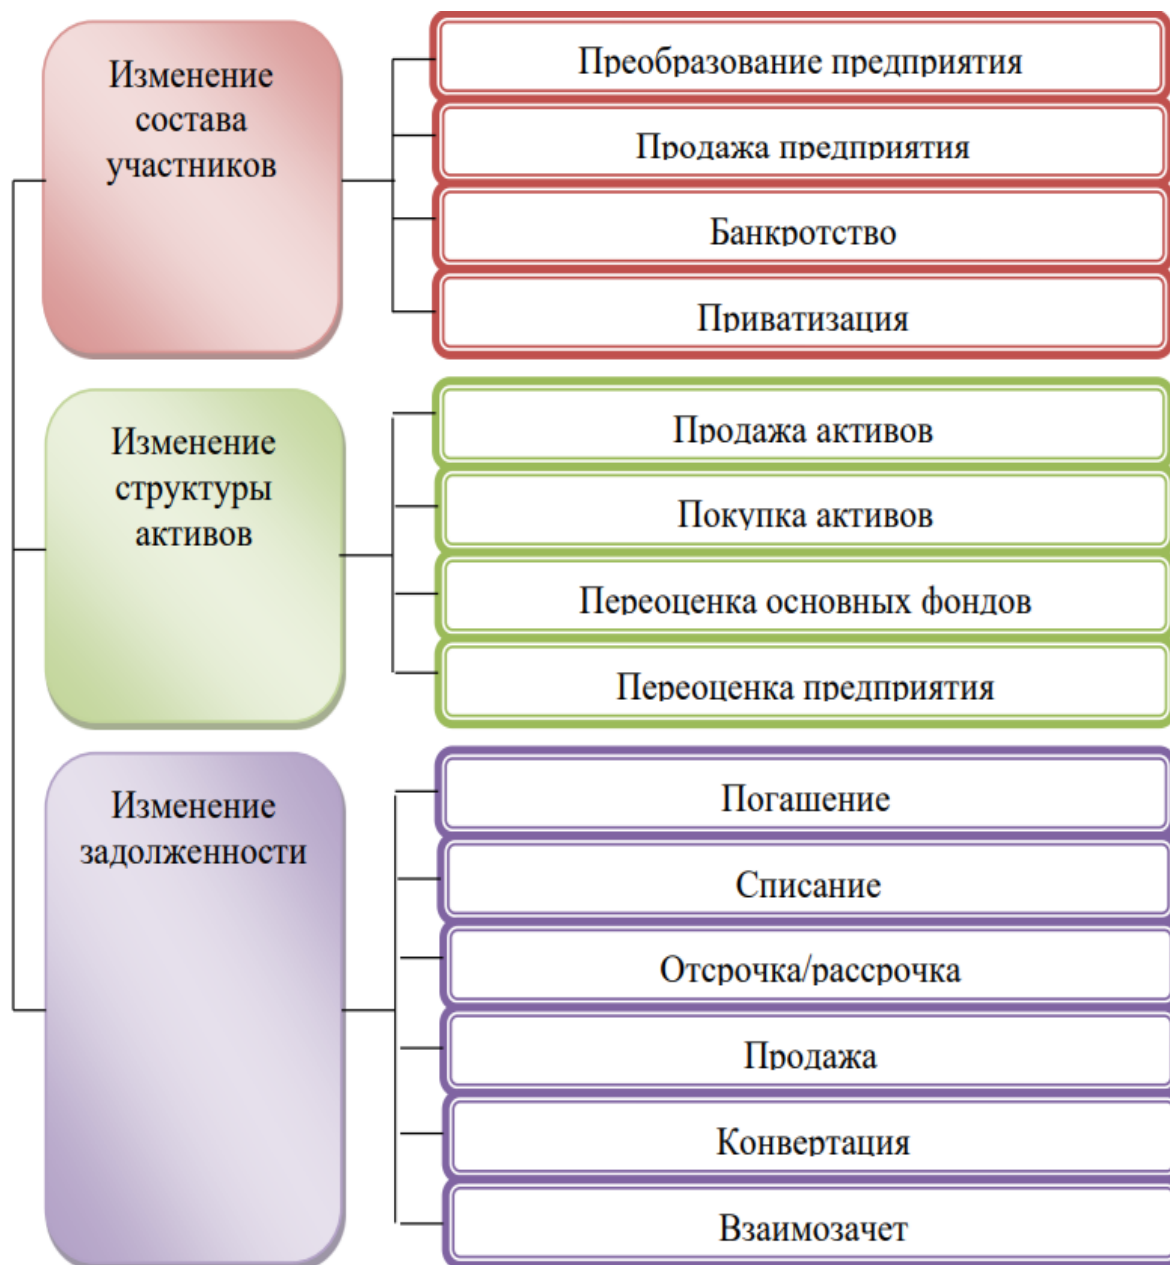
Изменение состава участников

Преобразование предприятия

Продажа предприятия

Банкротство

Приватизация

Изменение структуры активов

Продажа активов

Покупка активов

Переоценка основных фондов

Переоценка предприятия

Изменение задолженности

Погашение

Списание

Отсрочка/рассрочка

Продажа

Конвертация

Взаимозачет